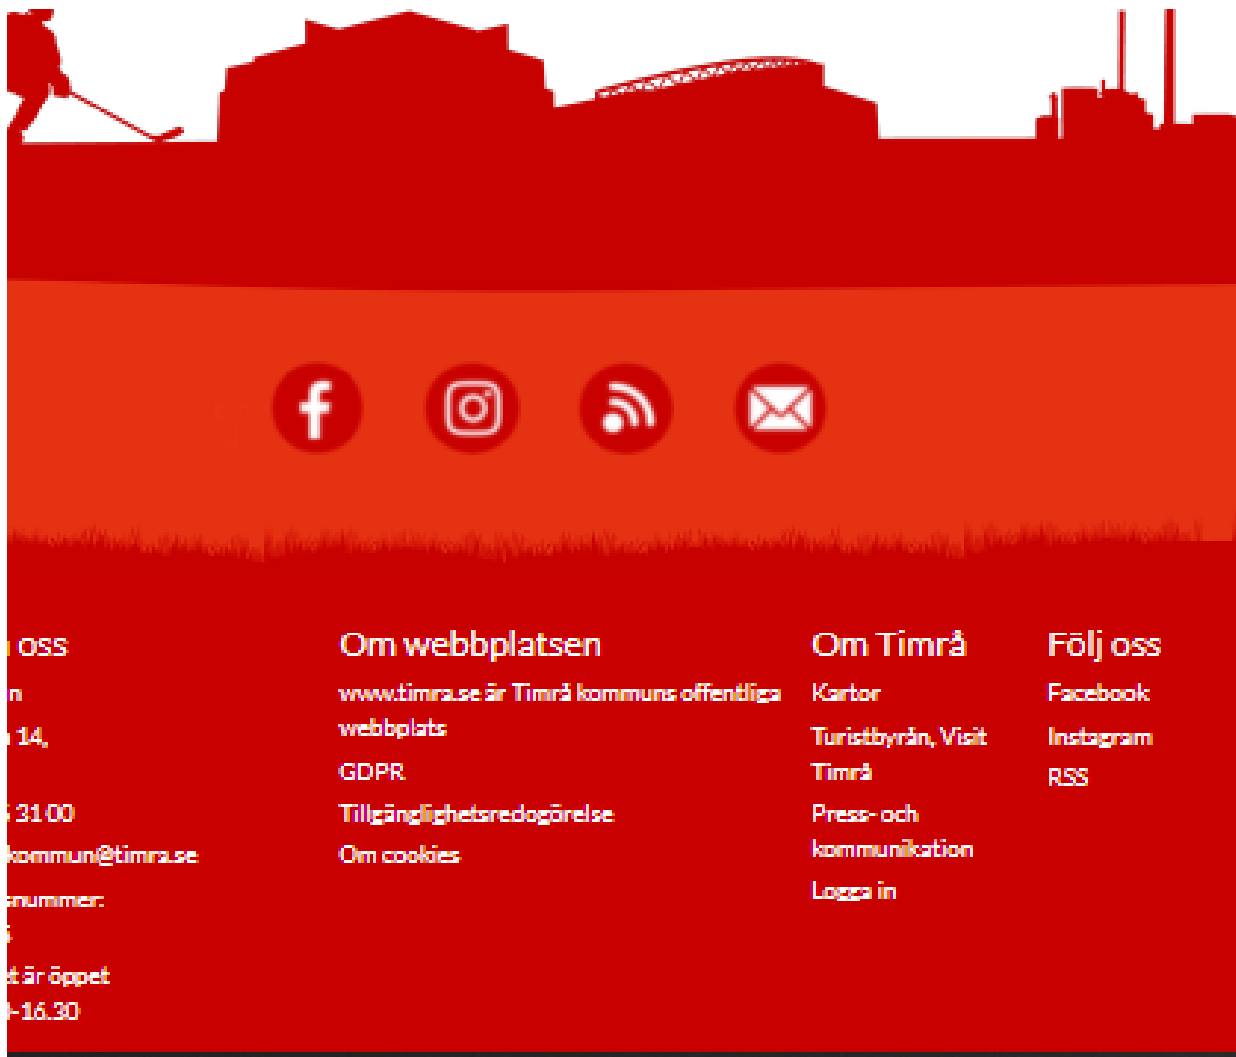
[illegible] oss
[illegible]n
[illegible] 14,
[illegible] 31 00
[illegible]kommun@timra.se
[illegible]nummer:
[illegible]
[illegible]t är öppet
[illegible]-16.30

Om webbplatsen
www.timra.se är Timrå kommuns offentliga webbplats
GDPR
Tillgänglighetsredogörelse
Om cookies

Om Timrå
Kartor
Turistbyrån, Visit Timrå
Press- och kommunikation
Logga in

Följ oss
Facebook
Instagram
RSS